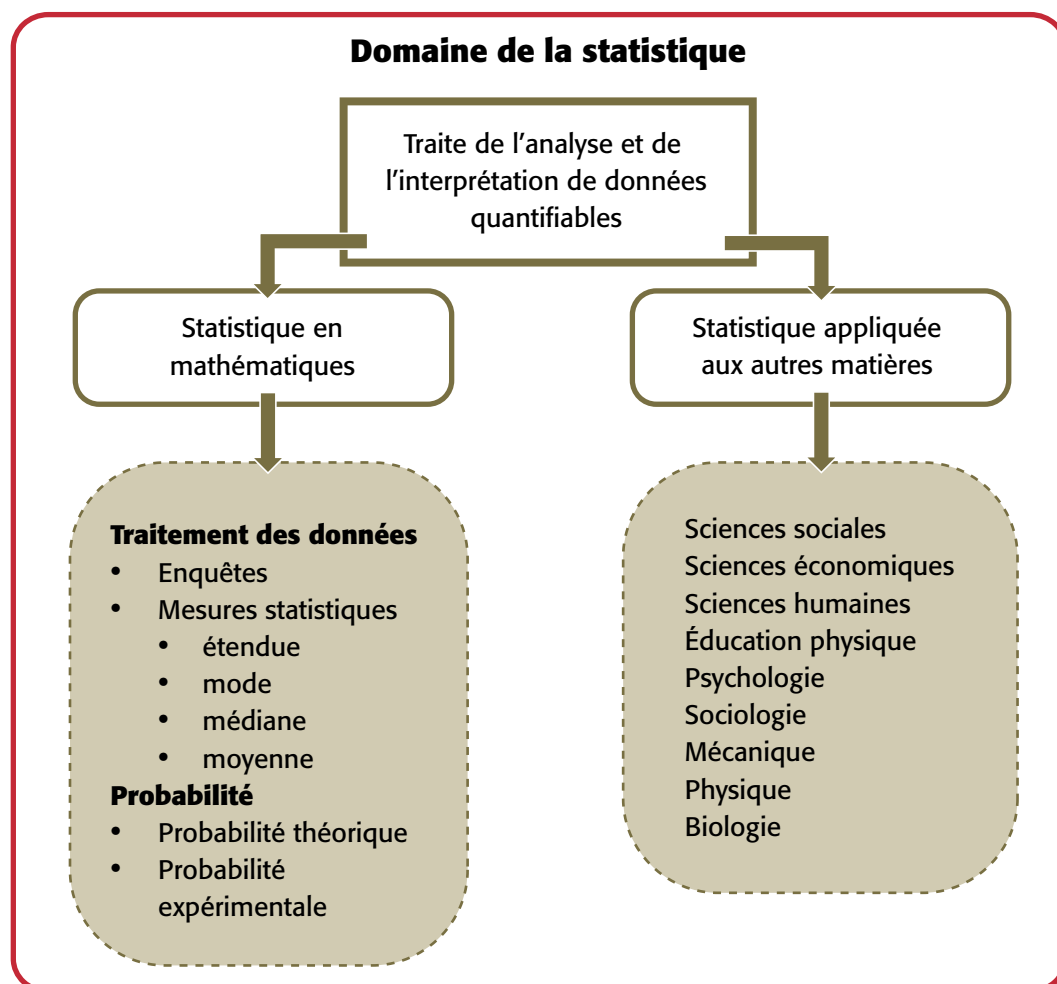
Domaine de la statistique

Traite de l’analyse et de l’interprétation de données quantifiables

Statistique en mathématiques

Statistique appliquée aux autres matières

Traitement des données
- Enquêtes
- Mesures statistiques
  - étendue
  - mode
  - médiane
  - moyenne

Probabilité
- Probabilité théorique
- Probabilité expérimentale

Sciences sociales
Sciences économiques
Sciences humaines
Éducation physique
Psychologie
Sociologie
Mécanique
Physique
Biologie